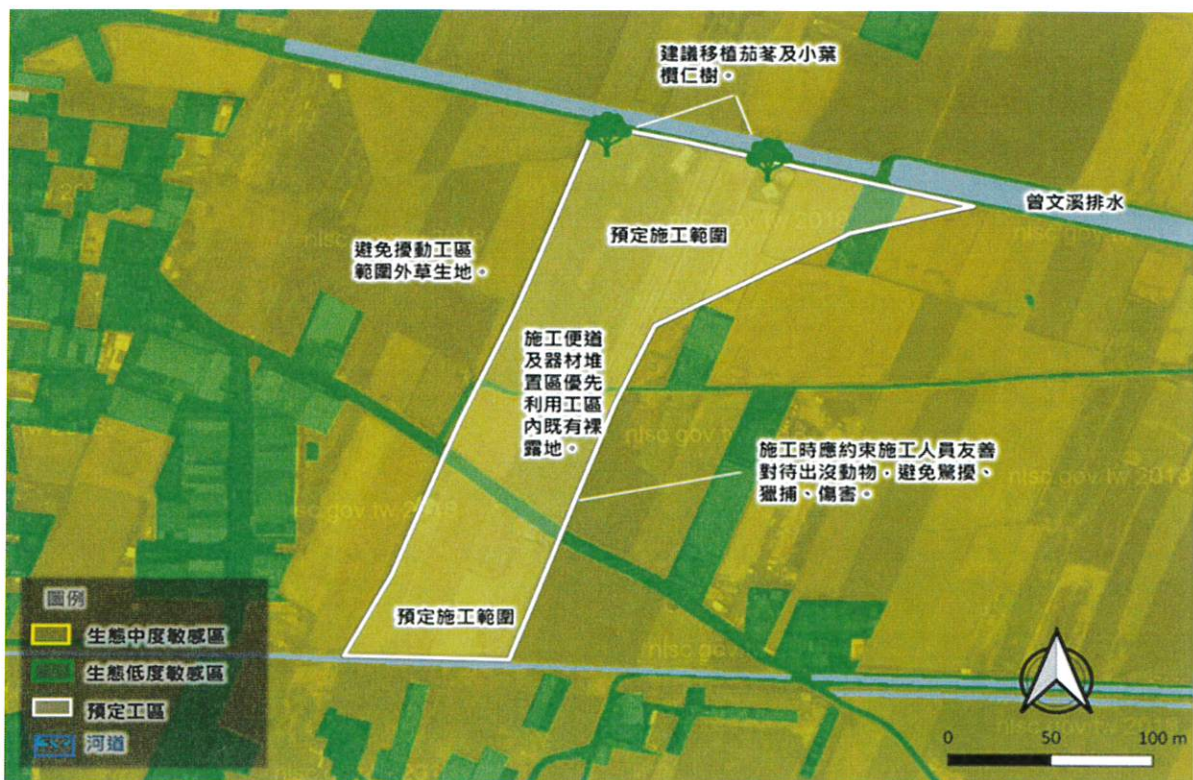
建議移植茄苳及小葉欖仁樹。

曾文溪排水

預定施工範圍

避免擾動工區範圍外草生地。

施工便道及器材堆置區優先利用工區內既有裸露地。

施工時應約束施工人員友善對待出沒動物，避免驚擾、獵捕、傷害。

預定施工範圍

nlsc.gov.tw 2018

圖例
生態中度敏感區
生態低度敏感區
預定工區
河道

0 50 100 m